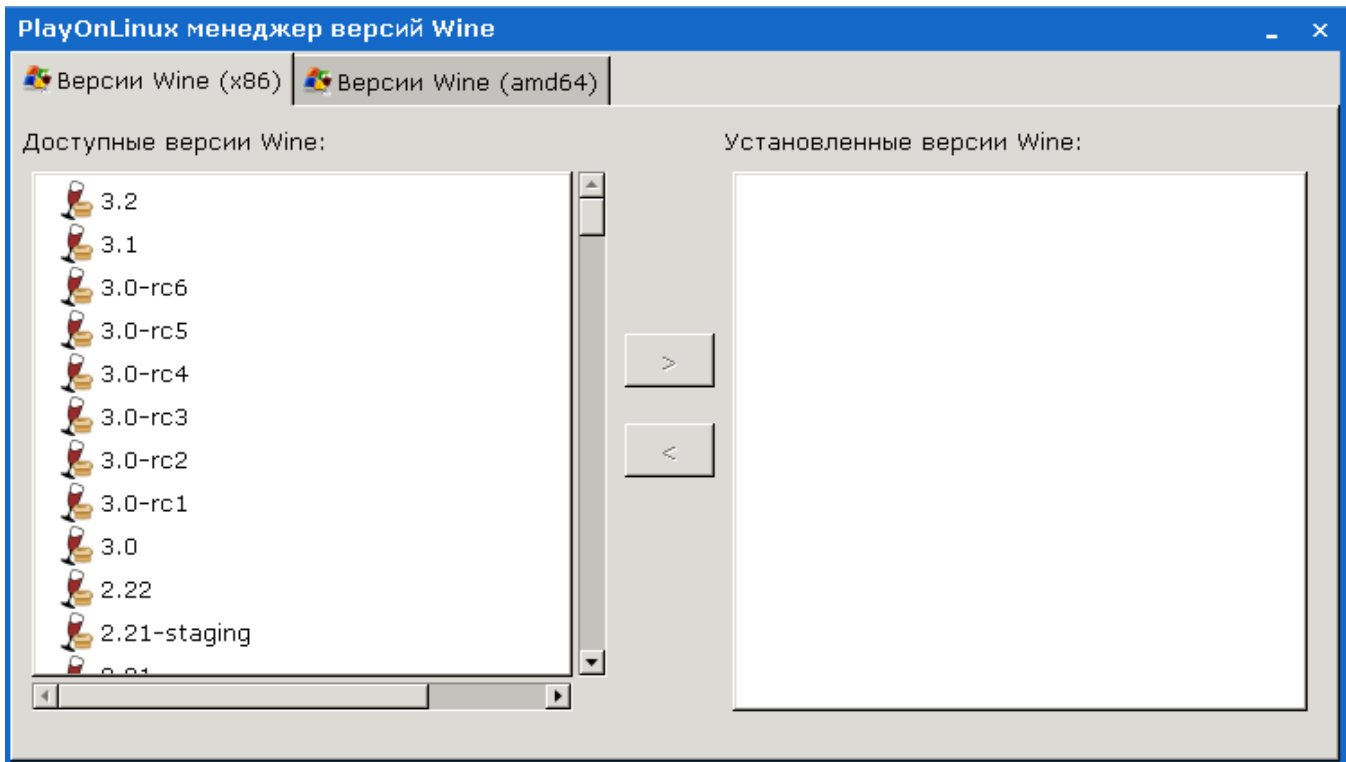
PlayOnLinux менеджер версий Wine

Версии Wine (x86)
Версии Wine (amd64)

Доступные версии Wine:

3.2
3.1
3.0-rc6
3.0-rc5
3.0-rc4
3.0-rc3
3.0-rc2
3.0-rc1
3.0
2.22
2.21-staging
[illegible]

>
<

Установленные версии Wine: